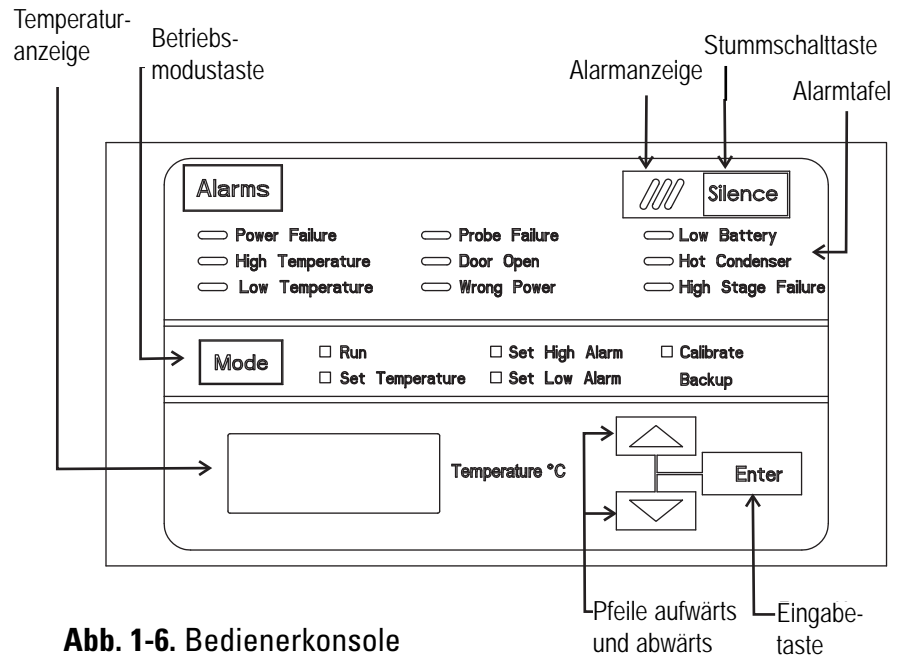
Temperaturanzeige

Betriebsmodustaste

Alarmanzeige

Stummschalttaste

Alarmtafel

Alarms

Silence

Power Failure

High Temperature

Low Temperature

Probe Failure

Door Open

Wrong Power

Low Battery

Hot Condenser

High Stage Failure

Mode

□ Run

□ Set Temperature

□ Set High Alarm

□ Set Low Alarm

□ Calibrate Backup

Temperature °C

Enter

**Abb. 1-6.** Bedienerkonsole

Pfeile aufwärts und abwärts

Eingabetaste